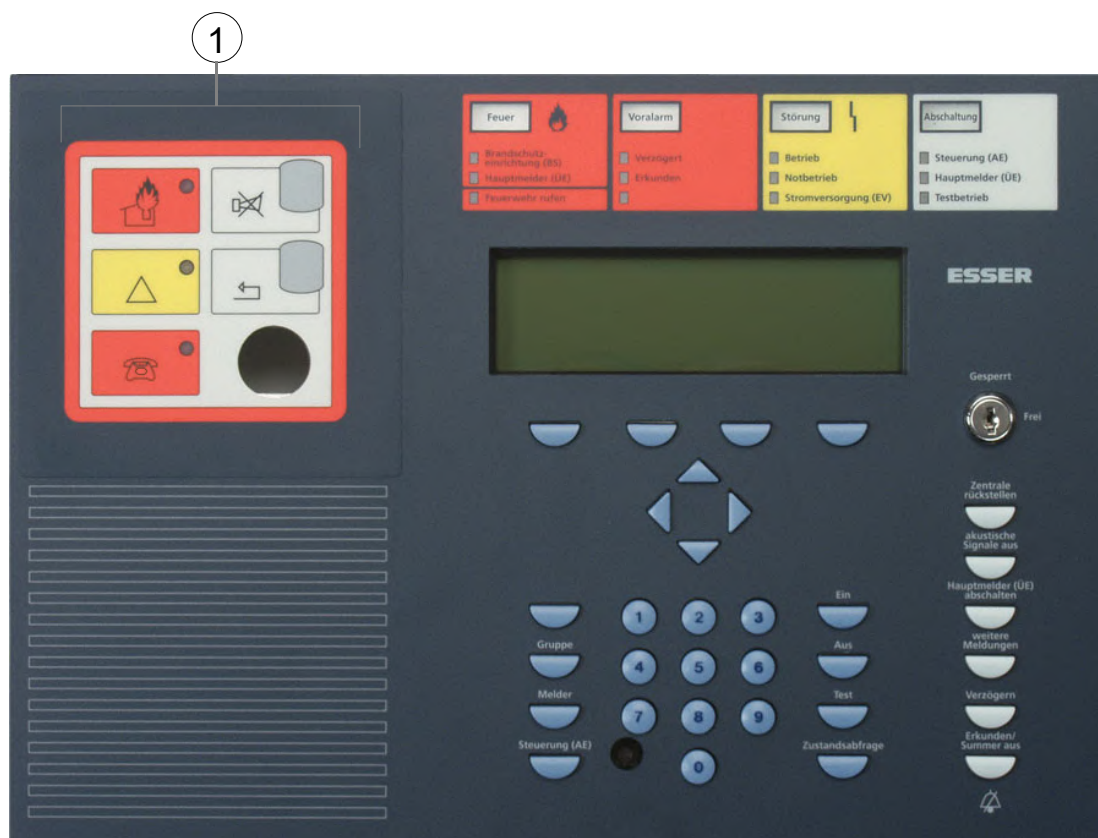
1

Feuer
Brandschutzeinrichtung (BS)
Hauptmelder (ÜE)
Feuerwehr rufen

Voralarm
Verzögert
Erkunden

Störung
Betrieb
Notbetrieb
Stromversorgung (EV)

Abschaltung
Steuerung (AE)
Hauptmelder (ÜE)
Testbetrieb

ESSER

Gesperrt
Frei

Zentrale rückstellen
akustische Signale aus
Hauptmelder (ÜE) abschalten
weitere Meldungen
Verzögern
Erkunden/ Summer aus

Gruppe
Melder
Steuerung (AE)

1 2 3
4 5 6
7 8 9
0

Ein
Aus
Test
Zustandsabfrage